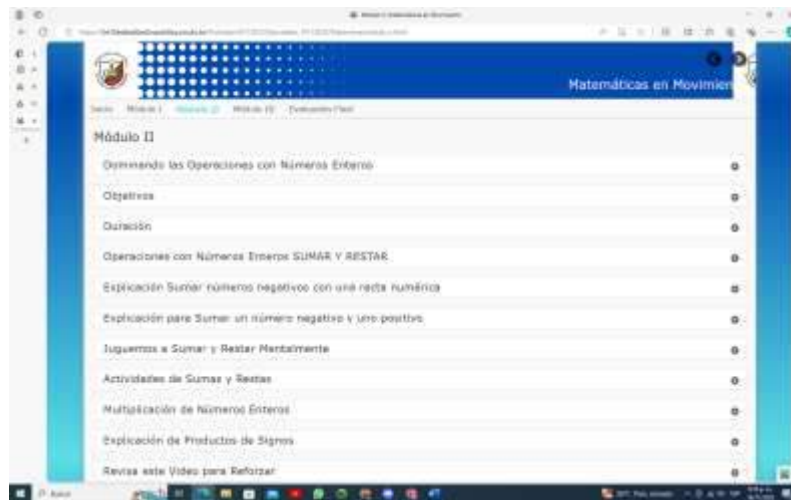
Matemáticas en Movimien

Inicio Módulo I Módulo II Módulo III Evaluación Final

Módulo II

Dominando las Operaciones con Números Entero

Objetivos

Duración

Operaciones con Números Enteros SUMAR Y RESTAR

Explicación Sumar números negativos con una recta numérica

Explicación para Sumar un número negativo y uno positivo

Juguemos a Sumar y Restar Mentalmente

Actividades de Sumas y Restas

Multiplicación de Números Enteros

Explicación de Productos de Signos

Revisa este Video para Reforzar